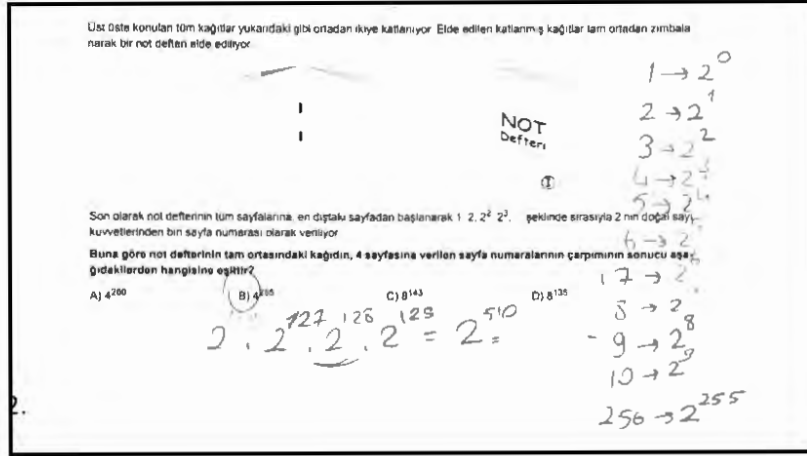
Üst üste konulan tüm kağıtlar yukarıdaki gibi ortadan ikiye katlanıyor. Elde edilen katlanmış kağıtlar tam ortadan zımbalanarak bir not defteri elde ediliyor.

NOT Defteri

Son olarak not defterinin tüm sayfalarına, en dıştaki sayfadan başlanarak 1, 2, $2^2$, $2^3$, ... şeklinde sırasıyla 2 nin doğal sayı kuvvetlerinden biri sayfa numarası olarak veriliyor.

Buna göre not defterinin tam ortasındaki kağıdın, 4 sayfasına verilen sayfa numaralarının çarpımının sonucu aşağıdakilerden hangisine eşittir?

A) $4^{260}$ B) $4^{255}$ C) $8^{143}$ D) $8^{135}$

$1 \to 2^0$
$2 \to 2^1$
$3 \to 2^2$
$4 \to 2^3$
$5 \to 2^4$
$6 \to 2^5$
$7 \to 2^6$
$8 \to 2^7$
$9 \to 2^8$
$10 \to 2^9$
$256 \to 2^{255}$

$2^{127} \cdot 2^{126} \cdot 2^{125} \cdot 2 = 2^{510}$

2.